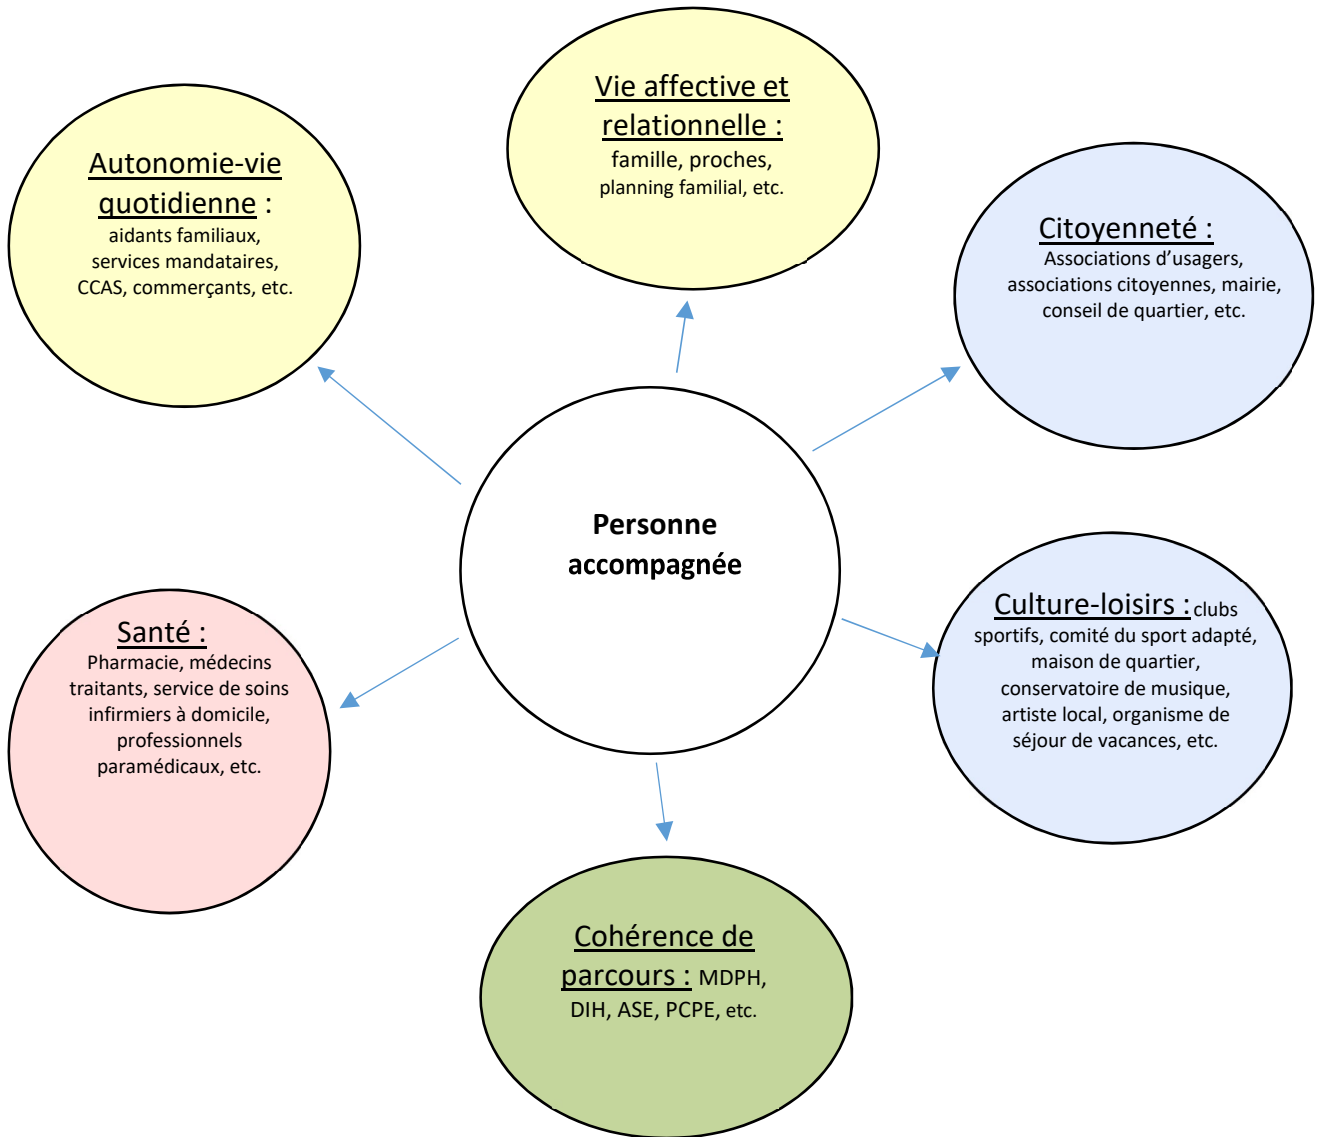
Vie affective et relationnelle : famille, proches, planning familial, etc.

Autonomie-vie quotidienne : aidants familiaux, services mandataires, CCAS, commerçants, etc.

Citoyenneté : Associations d'usagers, associations citoyennes, mairie, conseil de quartier, etc.

Personne accompagnée

Santé : Pharmacie, médecins traitants, service de soins infirmiers à domicile, professionnels paramédicaux, etc.

Culture-loisirs : clubs sportifs, comité du sport adapté, maison de quartier, conservatoire de musique, artiste local, organisme de séjour de vacances, etc.

Cohérence de parcours : MDPH, DIH, ASE, PCPE, etc.